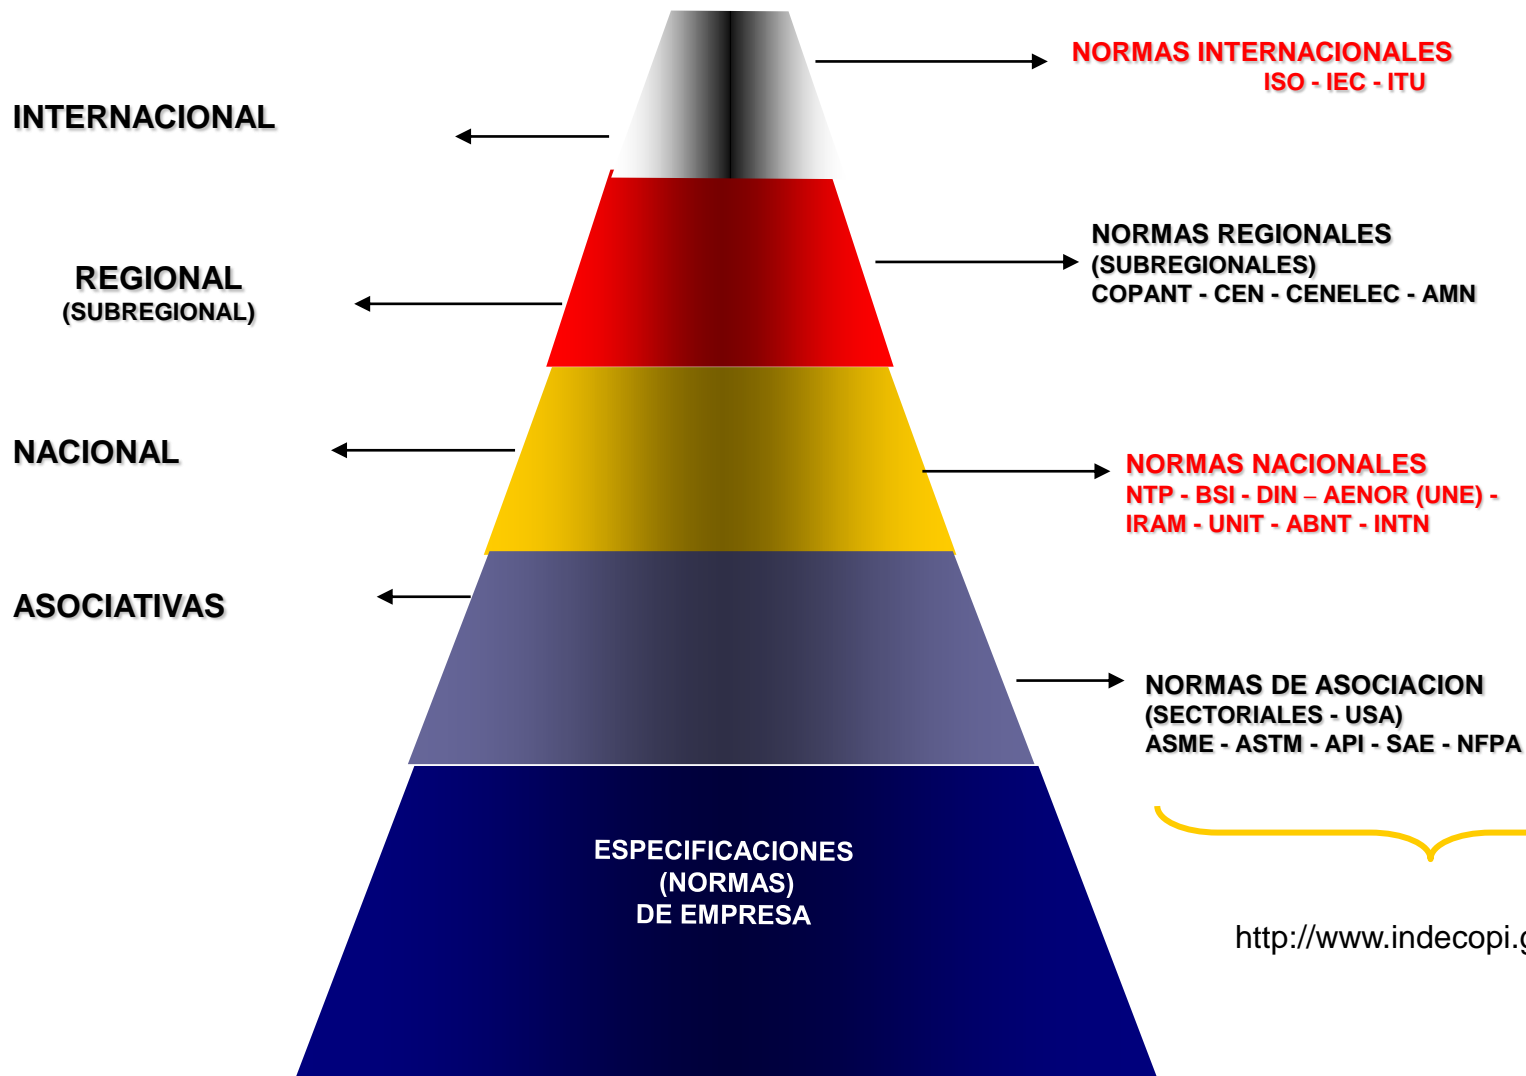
NORMAS INTERNACIONALES
ISO - IEC - ITU

INTERNACIONAL

NORMAS REGIONALES
(SUBREGIONALES)
COPANT - CEN - CENELEC - AMN

REGIONAL
(SUBREGIONAL)

NACIONAL

NORMAS NACIONALES
NTP - BSI - DIN – AENOR (UNE) -
IRAM - UNIT - ABNT - INTN

ASOCIATIVAS

NORMAS DE ASOCIACION
(SECTORIALES - USA)
ASME - ASTM - API - SAE - NFPA

ESPECIFICACIONES
(NORMAS)
DE EMPRESA

http://www.indecopi.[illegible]